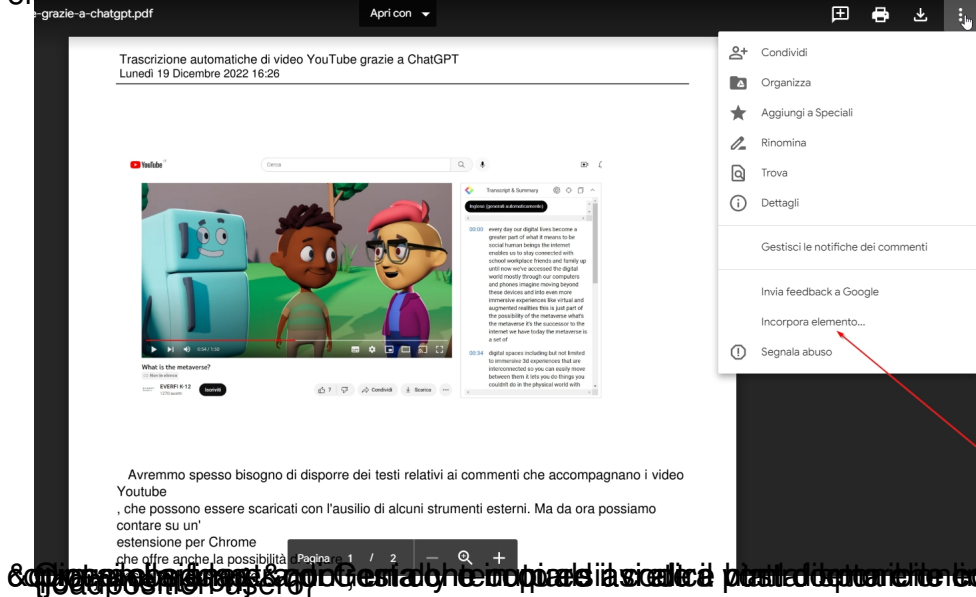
-grazie-a-chatgpt.pdf

Apri con

Trascrizione automatiche di video YouTube grazie a ChatGPT
Lunedì 19 Dicembre 2022 16:26

YouTube

Cerca

Transcript & Summary

Inglese (generati automaticamente)

00:00 every day our digital lives become a greater part of what it means to be social human beings the internet enables us to stay connected with school workplace friends and family up until now we've accessed the digital world mostly through our computers and phones imagine moving beyond these devices and into even more immersive experiences like virtual and augmented realities this is just part of the possibility of the metaverse what's the metaverse it's the successor to the internet we have today the metaverse is a set of

00:34 digital spaces including but not limited to immersive 3d experiences that are interconnected so you can easily move between them it lets you do things you couldn't do in the physical world with

What is the metaverse?

EVERFI K-12

Iscriviti

7

Condividi

Scarica

Condividi

Organizza

Aggiungi a Speciali

Rinomina

Trova

Dettagli

Gestisci le notifiche dei commenti

Invia feedback a Google

Incorpora elemento...

Segnala abuso

Avremmo spesso bisogno di disporre dei testi relativi ai commenti che accompagnano i video Youtube
, che possono essere scaricati con l'ausilio di alcuni strumenti esterni. Ma da ora possiamo contare su un'
estensione per Chrome
che offre anche la possibilità di

Pagina 1 / 2

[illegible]